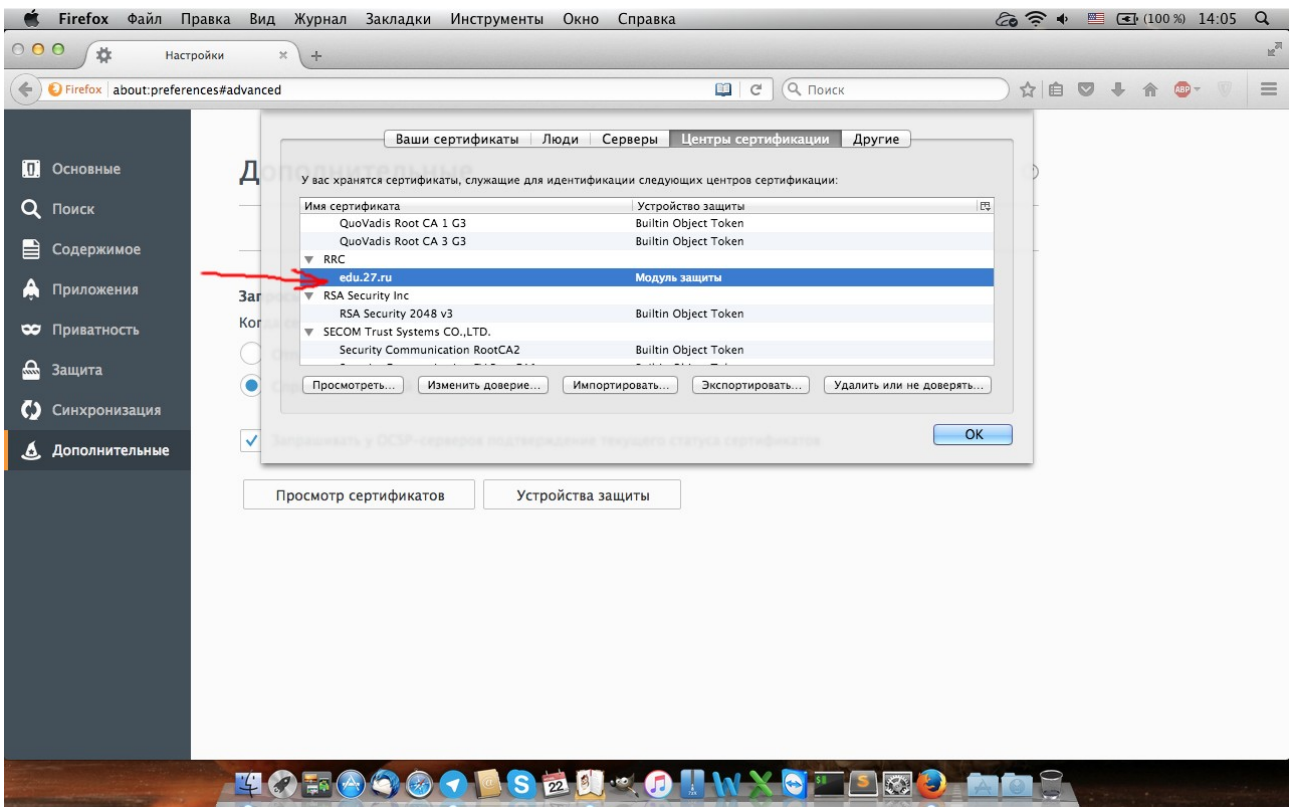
Firefox Файл Правка Вид Журнал Закладки Инструменты Окно Справка (100 %) 14:05

Настройки

Firefox about:preferences#advanced

Поиск

Основные
Поиск
Содержимое
Приложения
Приватность
Защита
Синхронизация
Дополнительные

Д

Заг
Ко

Запрашивать у OCSP-серверов подтверждение текущего статуса сертификатов

Просмотр сертификатов
Устройства защиты

Ваши сертификаты | Люди | Серверы | Центры сертификации | Другие

У вас хранятся сертификаты, служащие для идентификации следующих центров сертификации:

| Имя сертификата | Устройство защиты |
|---|---|
| QuoVadis Root CA 1 G3 | Builtin Object Token |
| QuoVadis Root CA 3 G3 | Builtin Object Token |
| RRC | |
| edu.27.ru | Модуль защиты |
| RSA Security Inc | |
| RSA Security 2048 v3 | Builtin Object Token |
| SECOM Trust Systems CO.,LTD. | |
| Security Communication RootCA2 | Builtin Object Token |

Просмотреть... Изменить доверие... Импортировать... Экспортировать... Удалить или не доверять...

OK